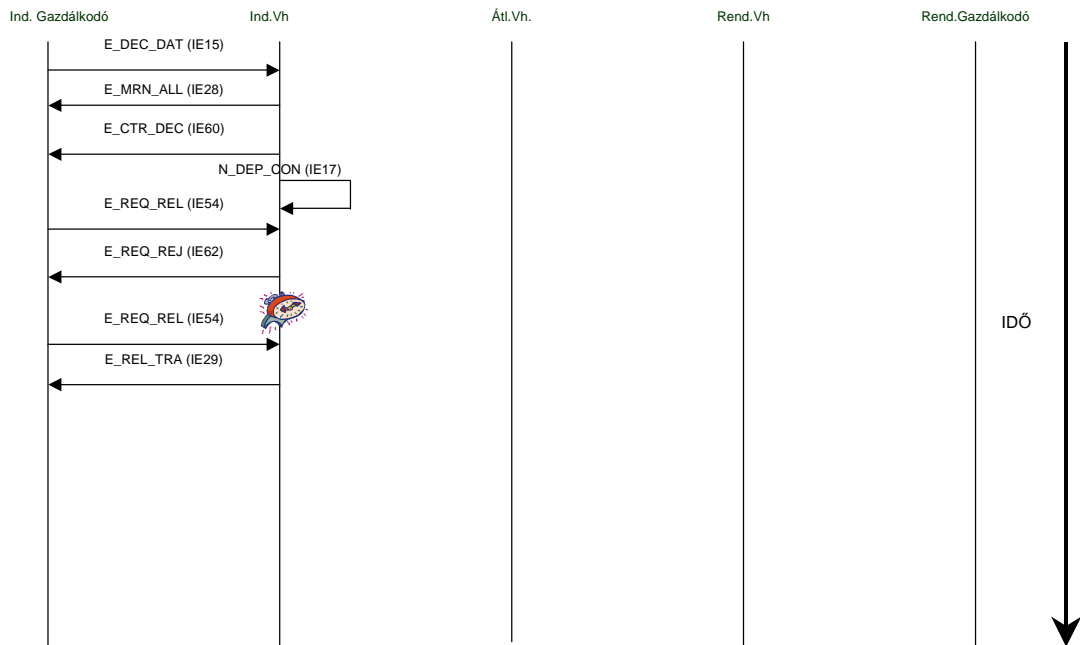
Ind. Gazdálkodó

Ind.Vh

Átl.Vh.

Rend.Vh

Rend.Gazdálkodó

E_DEC_DAT (IE15)

E_MRN_ALL (IE28)

E_CTR_DEC (IE60)

N_DEP_CON (IE17)

E_REQ_REL (IE54)

E_REQ_REJ (IE62)

E_REQ_REL (IE54)

E_REL_TRA (IE29)

IDŐ